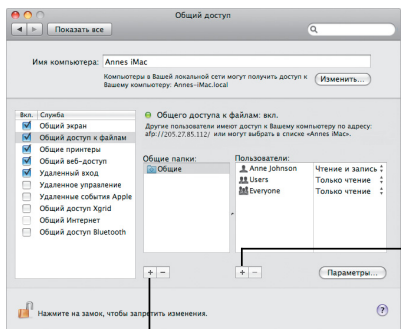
Общий доступ

Показать все

Имя компьютера: Annes iMac

Компьютеры в Вашей локальной сети могут получить доступ к Вашему компьютеру: Annes-iMac.local

Изменить...

| Вкл. | Служба |
|---|---|
| ☐ | Общий экран |
| ☑ | Общий доступ к файлам |
| ☑ | Общие принтеры |
| ☑ | Общий веб-доступ |
| ☑ | Удаленный вход |
| ☐ | Удаленное управление |
| ☐ | Удаленные события Apple |
| ☐ | Общий доступ Xgrid |
| ☐ | Общий Интернет |
| ☐ | Общий доступ Bluetooth |

Общего доступа к файлам: вкл.

Другие пользователи имеют доступ к Вашему компьютеру по адресу: afp://205.27.85.112/ или могут выбрать в списке «Annes iMac».

Общие папки:

Общие

Пользователи:

| | |
|---|---|
| Anne Johnson | Чтение и запись |
| Users | Только чтение |
| Everyone | Только чтение |

+ −

+ −

Параметры...

Нажмите на замок, чтобы запретить изменения.

?